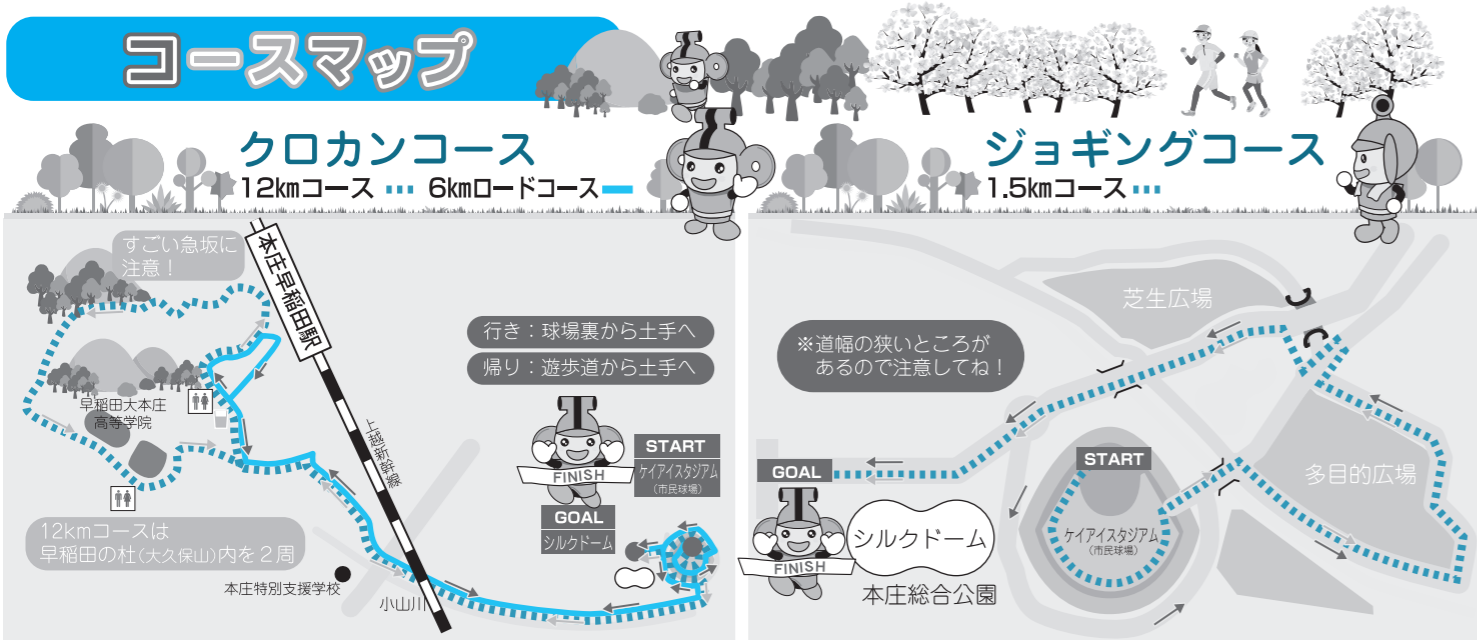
コースマップ

クロカンコース
12kmコース 6kmロードコース

すごい急坂に注意！

本庄早稲田駅

行き：球場裏から土手へ
帰り：遊歩道から土手へ

早稲田大本庄高等学院

上越新幹線

START
ケイアイスタジアム
(市民球場)

FINISH

GOAL
シルクドーム

12kmコースは
早稲田の杜(大久保山)内を２周

本庄特別支援学校

小山川

ジョギングコース
1.5kmコース

芝生広場

※道幅の狭いところがあるので注意してね！

GOAL

START

多目的広場

ケイアイスタジアム
(市民球場)

FINISH

シルクドーム

本庄総合公園